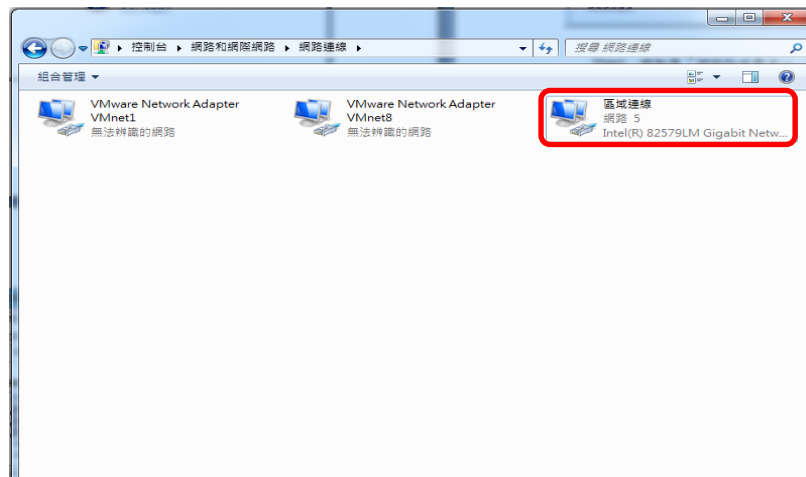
▸ 控制台 ▸ 網路和網際網路 ▸ 網路連線 ▸

搜尋 網路連線

組合管理 ▾

VMware Network Adapter VMnet1
無法辨識的網路

VMware Network Adapter VMnet8
無法辨識的網路

區域連線
網路 5
Intel(R) 82579LM Gigabit Netw...